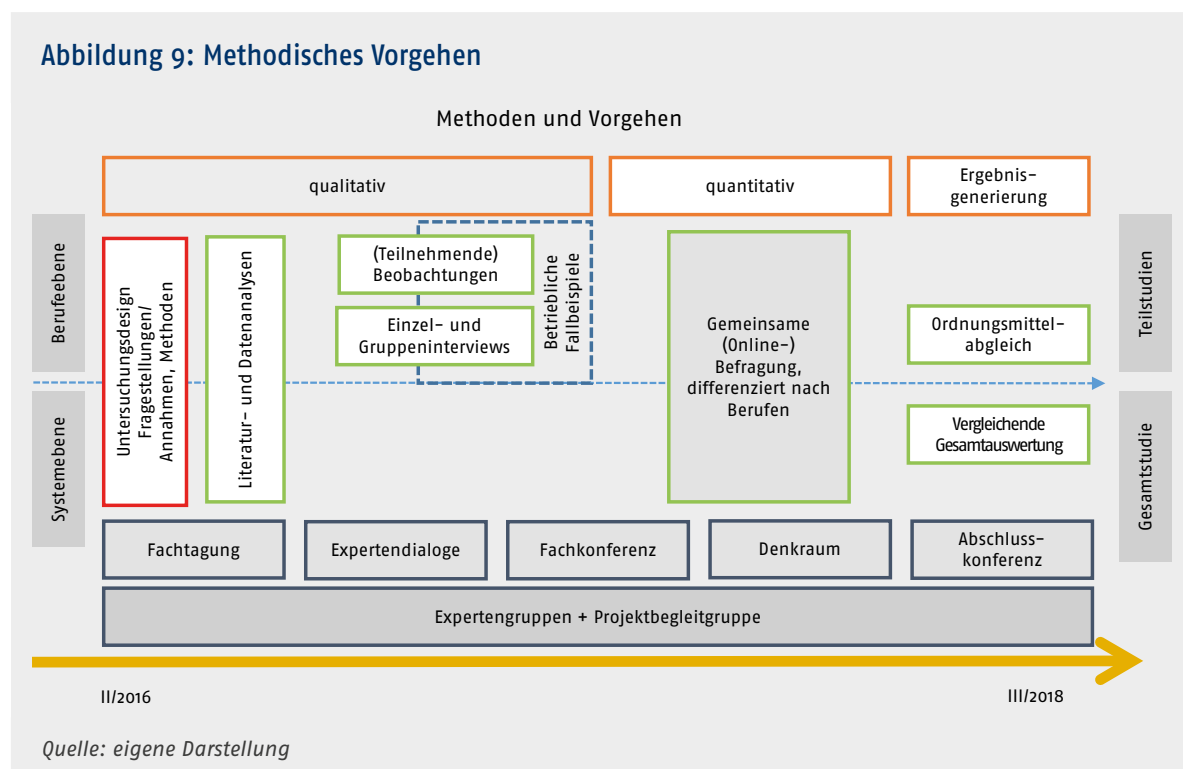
Abbildung 9: Methodisches Vorgehen

Methoden und Vorgehen

qualitativ

quantitativ

Ergebnisgenerierung

Berufeebene

Systemebene

Untersuchungsdesign Fragestellungen/ Annahmen, Methoden

Literatur- und Datenanalysen

(Teilnehmende) Beobachtungen

Einzel- und Gruppeninterviews

Betriebliche Fallbeispiele

Gemeinsame (Online-) Befragung, differenziert nach Berufen

Ordnungsmittelabgleich

Vergleichende Gesamtauswertung

Teilstudien

Gesamtstudie

Fachtagung

Expertendialoge

Fachkonferenz

Denkraum

Abschlusskonferenz

Expertengruppen + Projektbegleitgruppe

II/2016

III/2018

Quelle: eigene Darstellung